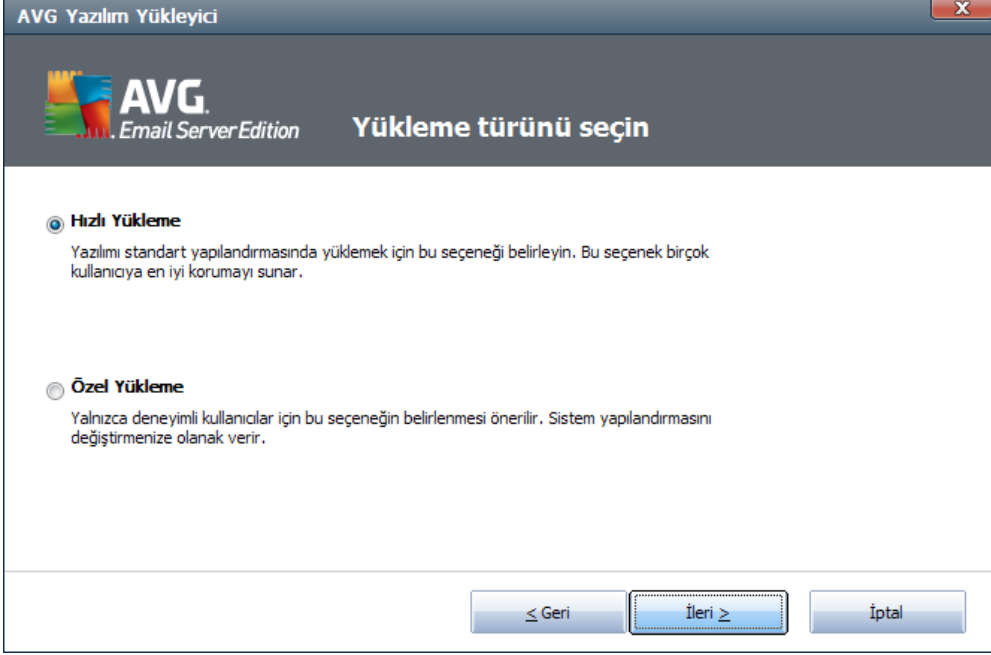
AVG Yazılım Yükleyici

X

AVG.
Email Server Edition

Yükleme türünü seçin

Hızlı Yükleme

Yazılımı standart yapılandırmasında yüklemek için bu seçeneği belirleyin. Bu seçenek birçok kullanıcıya en iyi korumayı sunar.

Özel Yükleme

Yalnızca deneyimli kullanıcılar için bu seçeneğin belirlenmesi önerilir. Sistem yapılandırmasını değiştirmenize olanak verir.

< Geri

İleri >

İptal